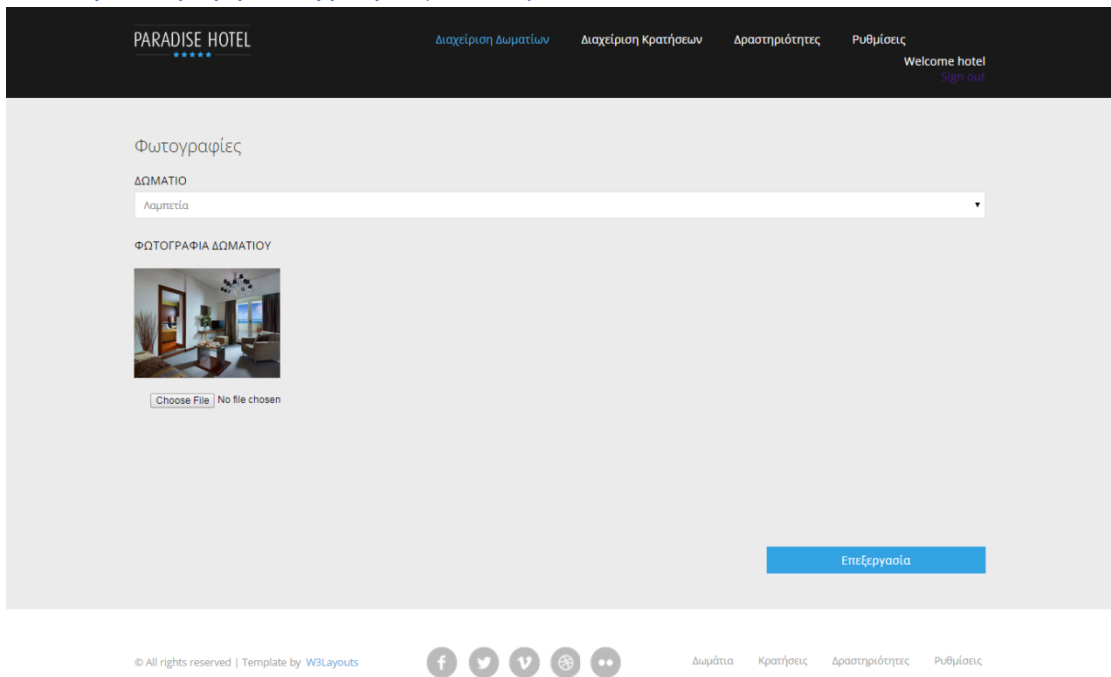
PARADISE HOTEL
★★★★★

Διαχείριση Δωματίων Διαχείριση Κρατήσεων Δραστηριότητες Ρυθμίσεις

Welcome hotel
Sign out

Φωτογραφίες

ΔΩΜΑΤΙΟ

Λαμπετία

ΦΩΤΟΓΡΑΦΙΑ ΔΩΜΑΤΙΟΥ

Choose File No file chosen

Επεξεργασία

© All rights reserved | Template by W3Layouts

Δωμάτια Κρατήσεις Δραστηριότητες Ρυθμίσεις